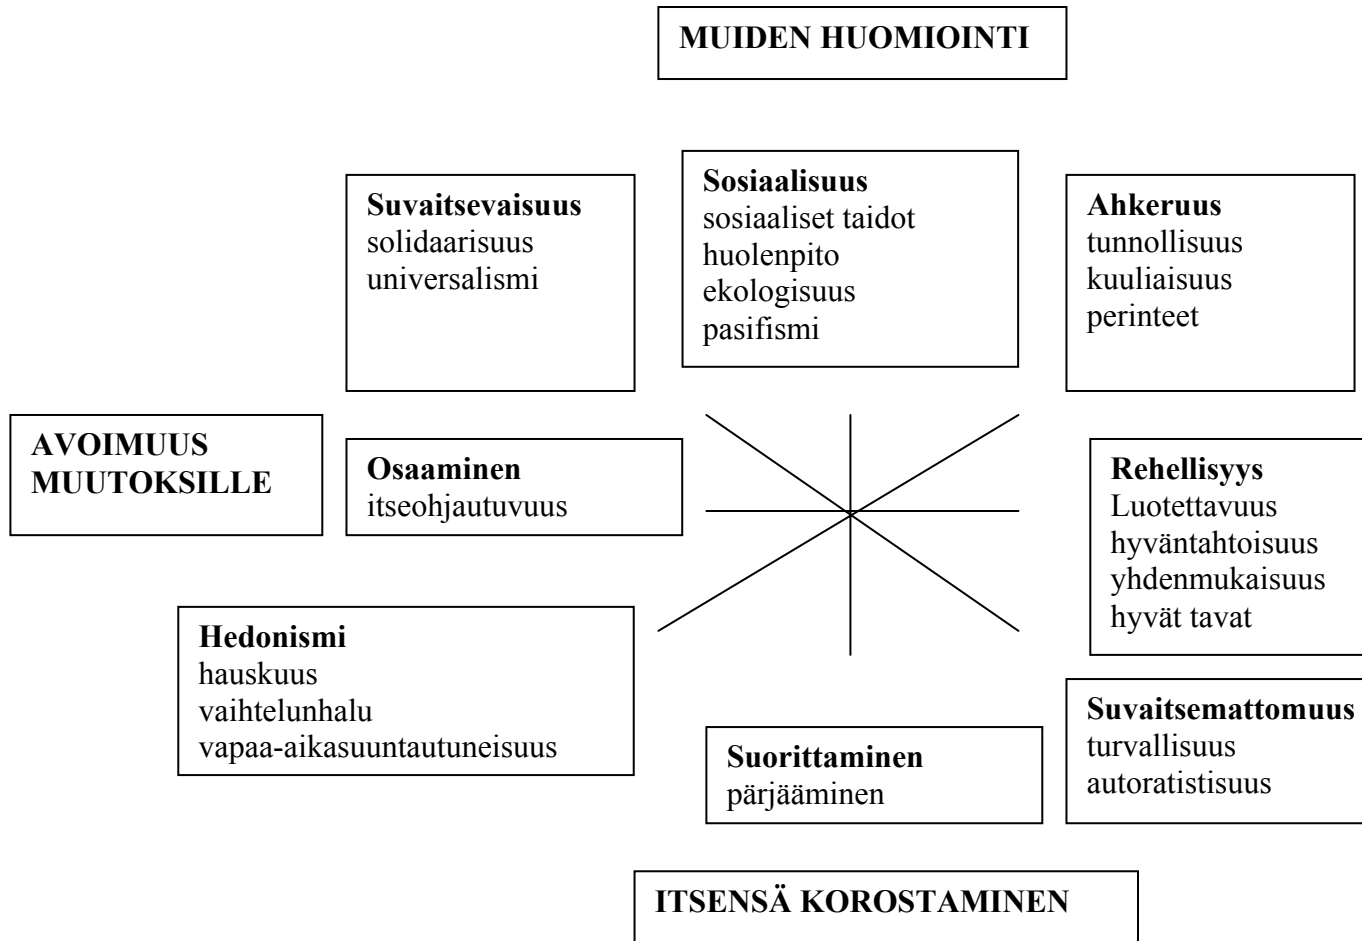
MUIDEN HUOMIOINTI

Suvaitsevaisuus
solidaarisuus
universalismi

Sosiaalisuus
sosiaaliset taidot
huolenpito
ekologisuus
pasifismi

Ahkeruus
tunnollisuus
kuuliaisuus
perinteet

AVOIMUUS MUUTOKSILLE

Osaaminen
itseohjautuvuus

Rehellisyys
Luotettavuus
hyväntahtoisuus
yhdenmukaisuus
hyvät tavat

Hedonismi
hauskuus
vaihtelunhalu
vapaa-aikasuuntautuneisuus

Suvaitsemattomuus
turvallisuus
autoratistisuus

Suorittaminen
pärjääminen

ITSENSÄ KOROSTAMINEN